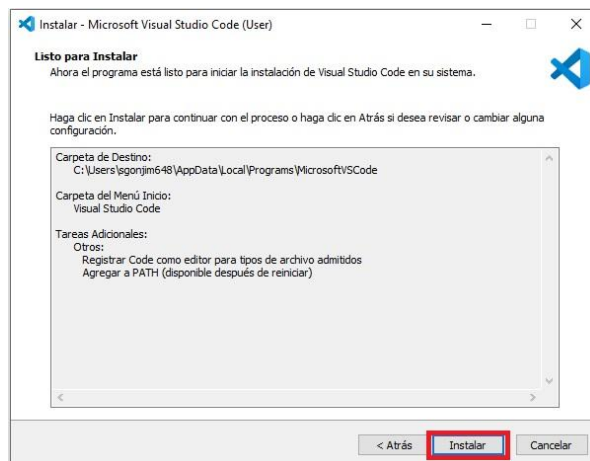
Instalar - Microsoft Visual Studio Code (User)

Listo para Instalar
Ahora el programa está listo para iniciar la instalación de Visual Studio Code en su sistema.

Haga clic en Instalar para continuar con el proceso o haga clic en Atrás si desea revisar o cambiar alguna configuración.

Carpeta de Destino:
C:\Users\sgonjim648\AppData\Local\Programs\MicrosoftVSCode

Carpeta del Menú Inicio:
Visual Studio Code

Tareas Adicionales:
Otros:
Registrar Code como editor para tipos de archivo admitidos
Agregar a PATH (disponible después de reiniciar)

< Atrás
Instalar
Cancelar